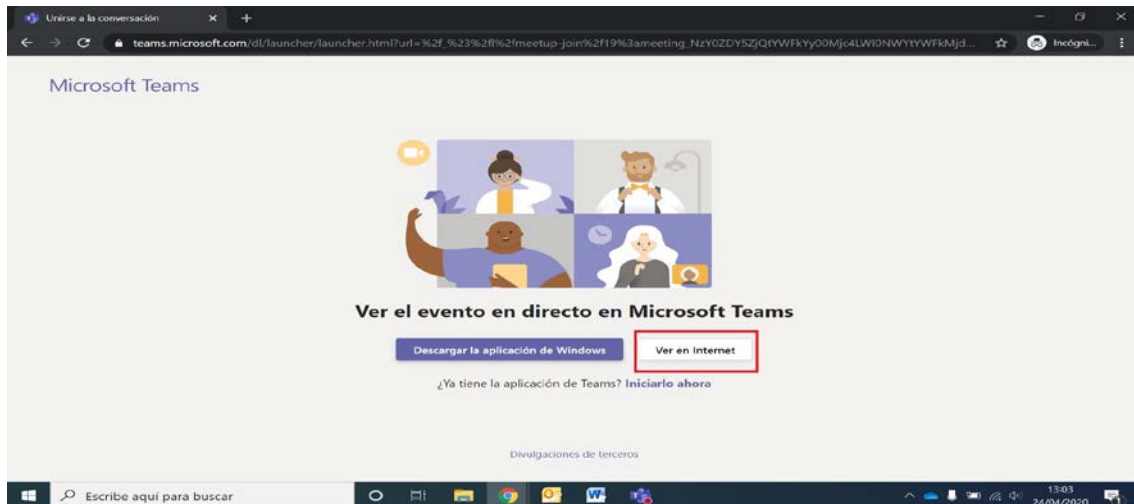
Unirse a la conversación

teams.microsoft.com/dl/launcher/launcher.html?url=%2f_%23%2fl%2fmeetup-join%2f19%3ameeting_NzY0ZDY5ZjQtYWFkYy00Mjc4LWI0NWYtYWFkMjd...

Incógni...

Microsoft Teams

Ver el evento en directo en Microsoft Teams

Descargar la aplicación de Windows

Ver en Internet

¿Ya tiene la aplicación de Teams? Iniciarlo ahora

Divulgaciones de terceros

Escribe aquí para buscar

13:03
24/04/2020